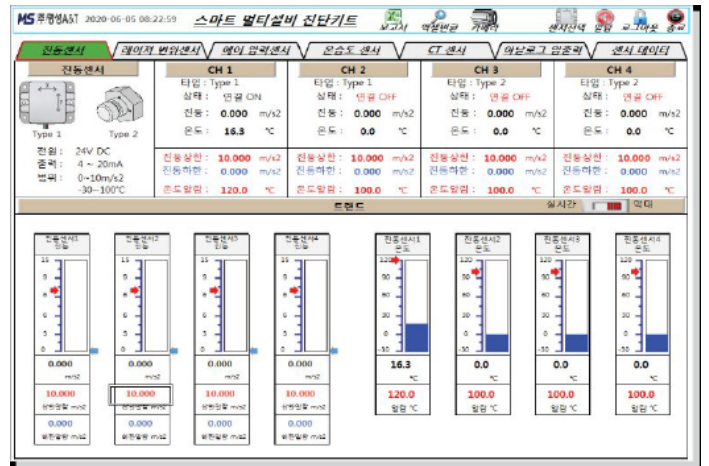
MS 문명엠A&T 2020-06-05 08:22:59 스마트 멀티설비 진단키트 보고서 엑셀변환 가재하 센서선택 도움 로그아웃 종료

진동센서 | 레이저 변위센서 | 에어 압력센서 | 온습도 센서 | CT 센서 | 아날로그 입출력 | 센서 데이터

진동센서

Type 1 Type 2

전원: 24V DC
출력: 4 ~ 20mA
범위: 0~10m/s2
-30~100℃

CH 1
타입 : Type 1
상태 : 연결 ON
진동 : 0.000 m/s2
온도 : 16.3 ℃
진동상한 : 10.000 m/s2
진동하한 : 0.000 m/s2
온도알람 : 120.0 ℃

CH 2
타입 : Type 1
상태 : 연결 OFF
진동 : 0.000 m/s2
온도 : 0.0 ℃
진동상한 : 10.000 m/s2
진동하한 : 0.000 m/s2
온도알람 : 100.0 ℃

CH 3
타입 : Type 2
상태 : 연결 OFF
진동 : 0.000 m/s2
온도 : 0.0 ℃
진동상한 : 10.000 m/s2
진동하한 : 0.000 m/s2
온도알람 : 100.0 ℃

CH 4
타입 : Type 2
상태 : 연결 OFF
진동 : 0.000 m/s2
온도 : 0.0 ℃
진동상한 : 10.000 m/s2
진동하한 : 0.000 m/s2
온도알람 : 100.0 ℃

트렌드 실시간 억제

진동센서1 진동 | 진동센서2 진동 | 진동센서3 진동 | 진동센서4 진동
15 10 5 0
0.000 m/s2 | 0.000 m/s2 | 0.000 m/s2 | 0.000 m/s2
10.000 상한알람 m/s2 | 10.000 상한알람 m/s2 | 10.000 상한알람 m/s2 | 10.000 상한알람 m/s2
0.000 하한알람 m/s2 | 0.000 하한알람 m/s2 | 0.000 하한알람 m/s2 | 0.000 하한알람 m/s2

진동센서1 온도 | 진동센서2 온도 | 진동센서3 온도 | 진동센서4 온도
120 90 60 30 0 -30
16.3 ℃ | 0.0 ℃ | 0.0 ℃ | 0.0 ℃
120.0 알람 ℃ | 100.0 알람 ℃ | 100.0 알람 ℃ | 100.0 알람 ℃